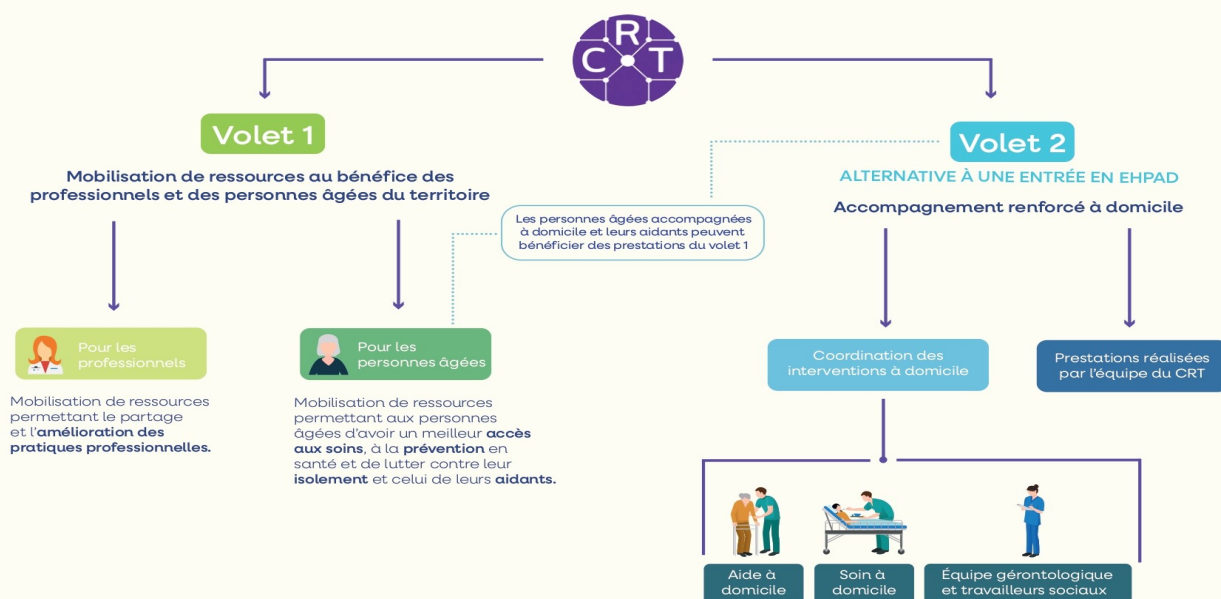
CRT

Volet 1

Mobilisation de ressources au bénéfice des professionnels et des personnes âgées du territoire

Les personnes âgées accompagnées à domicile et leurs aidants peuvent bénéficier des prestations du volet 1

Volet 2

ALTERNATIVE À UNE ENTRÉE EN EHPAD

Accompagnement renforcé à domicile

Pour les professionnels

Mobilisation de ressources permettant le partage et l'amélioration des pratiques professionnelles.

Pour les personnes âgées

Mobilisation de ressources permettant aux personnes âgées d'avoir un meilleur accès aux soins, à la prévention en santé et de lutter contre leur isolement et celui de leurs aidants.

Coordination des interventions à domicile

Prestations réalisées par l'équipe du CRT

Aide à domicile

Soin à domicile

Équipe gérontologique et travailleurs sociaux